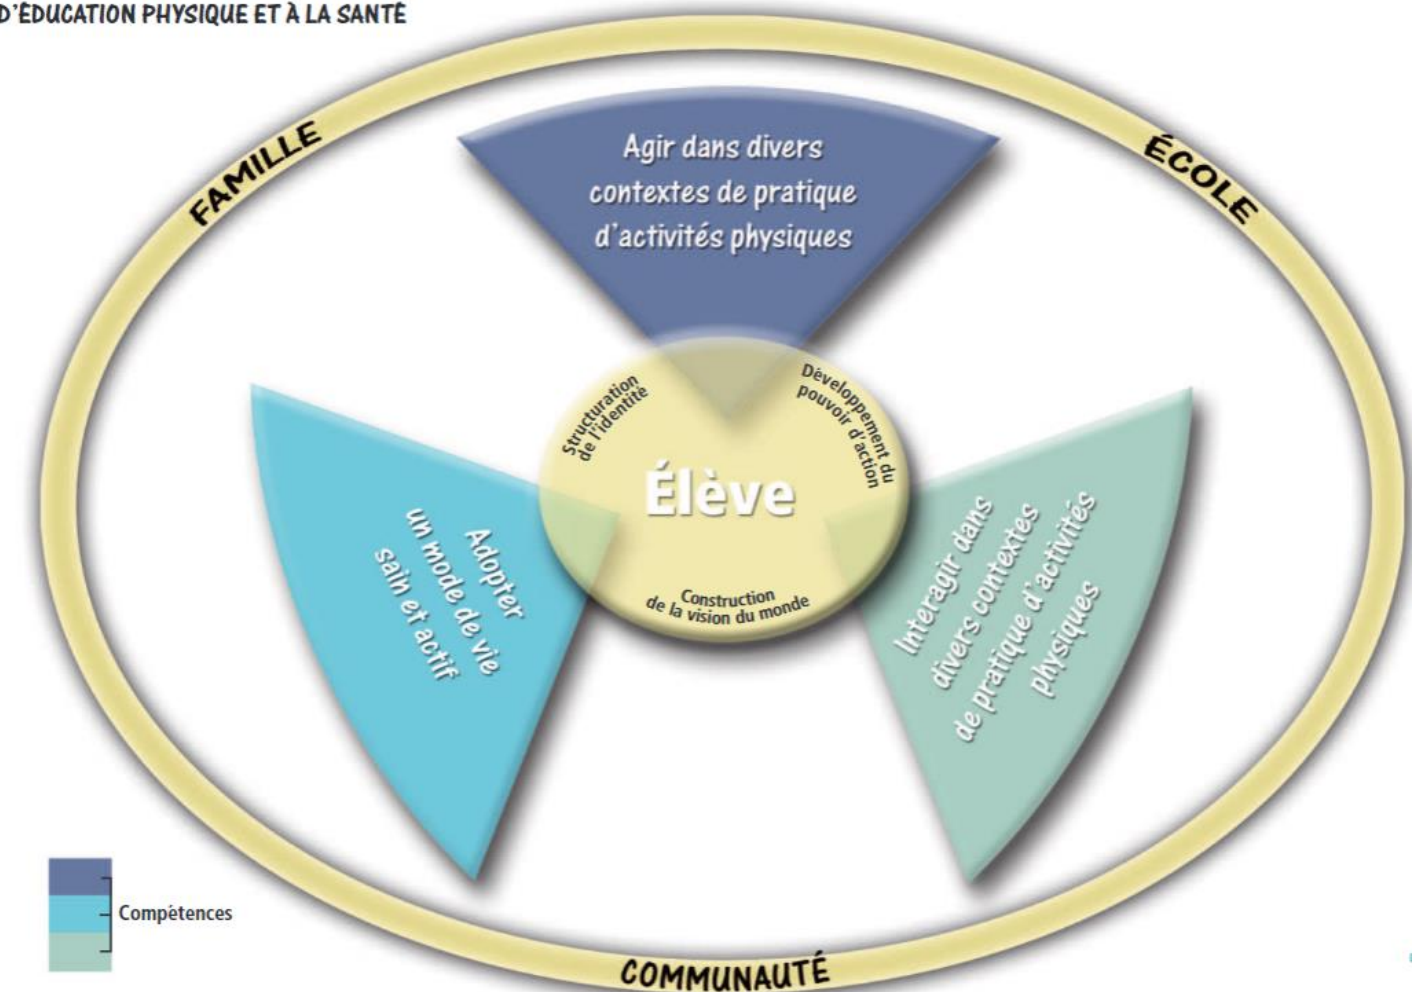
D'ÉDUCATION PHYSIQUE ET À LA SANTÉ

FAMILLE

ÉCOLE

Agir dans divers contextes de pratique d'activités physiques

Structuration de l'identité

Développement du pouvoir d'action

Élève

Construction de la vision du monde

Adopter un mode de vie sain et actif

Interagir dans divers contextes de pratique d'activités physiques

Compétences

COMMUNAUTÉ